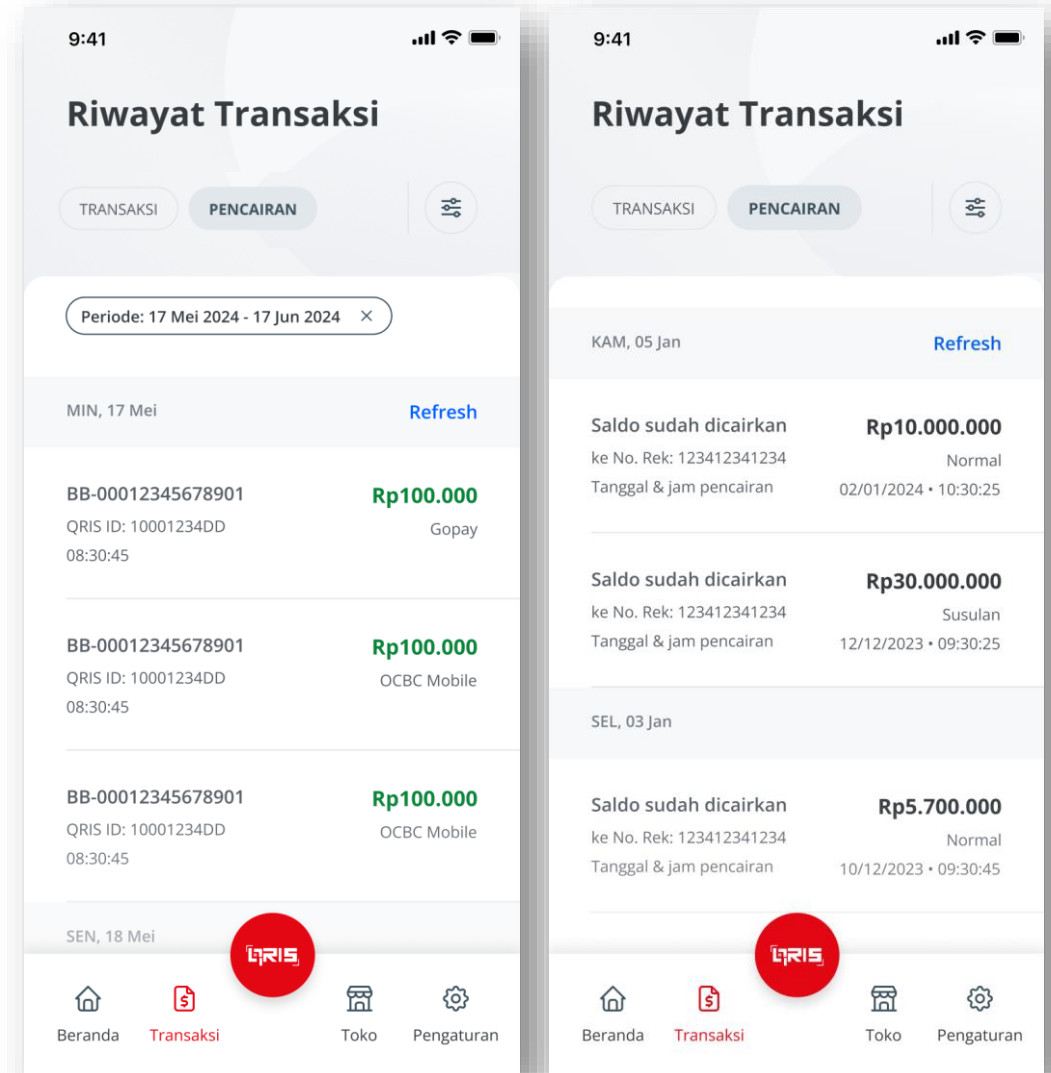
9:41

Riwayat Transaksi

TRANSAKSI PENCAIRAN

Periode: 17 Mei 2024 - 17 Jun 2024 ×

MIN, 17 Mei Refresh

BB-00012345678901 Rp100.000
QRIS ID: 10001234DD Gopay
08:30:45

BB-00012345678901 Rp100.000
QRIS ID: 10001234DD OCBC Mobile
08:30:45

BB-00012345678901 Rp100.000
QRIS ID: 10001234DD OCBC Mobile
08:30:45

SEN, 18 Mei

QRIS

Beranda Transaksi Toko Pengaturan

9:41

Riwayat Transaksi

TRANSAKSI PENCAIRAN

KAM, 05 Jan Refresh

Saldo sudah dicairkan Rp10.000.000
ke No. Rek: 123412341234 Normal
Tanggal & jam pencairan 02/01/2024 • 10:30:25

Saldo sudah dicairkan Rp30.000.000
ke No. Rek: 123412341234 Susulan
Tanggal & jam pencairan 12/12/2023 • 09:30:25

SEL, 03 Jan

Saldo sudah dicairkan Rp5.700.000
ke No. Rek: 123412341234 Normal
Tanggal & jam pencairan 10/12/2023 • 09:30:45

QRIS

Beranda Transaksi Toko Pengaturan